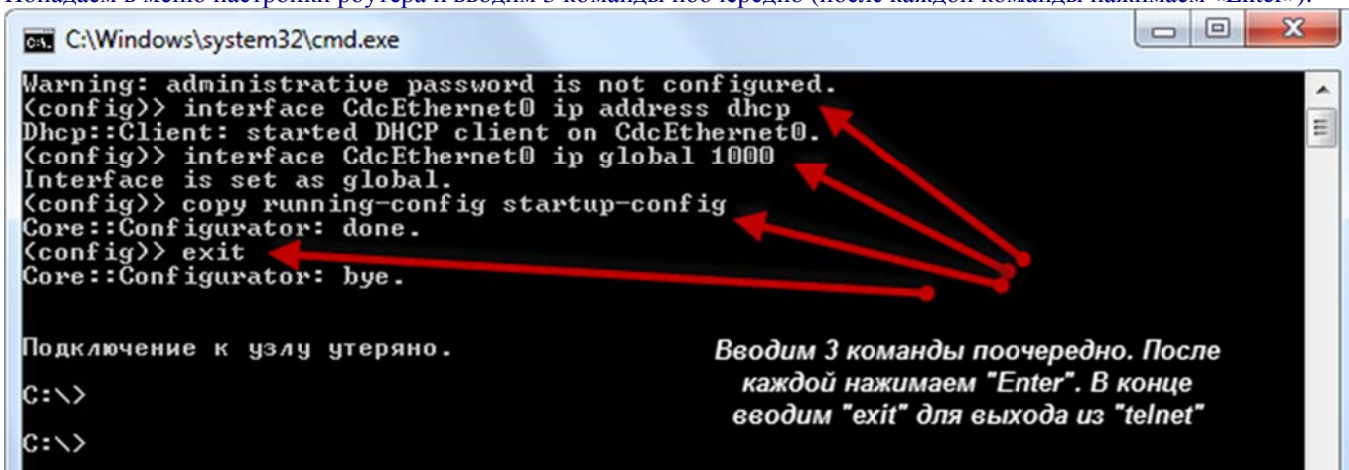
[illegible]

C:\Windows\system32\cmd.exe

Warning: administrative password is not configured.
(config)> interface CdcEthernet0 ip address dhcp
Dhcp::Client: started DHCP client on CdcEthernet0.
(config)> interface CdcEthernet0 ip global 1000
Interface is set as global.
(config)> copy running-config startup-config
Core::Configurator: done.
(config)> exit
Core::Configurator: bye.

Подключение к узлу утеряно.

C:\>

C:\>

Вводим 3 команды поочередно. После каждой нажимаем "Enter". В конце вводим "exit" для выхода из "telnet"